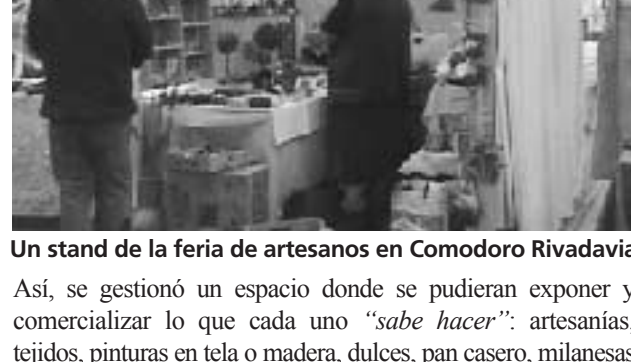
Un stand de la feria de artesanos en Comodoro Rivadavia

Así, se gestionó un espacio donde se pudieran exponer y comercializar lo que cada uno *"sabe hacer"*: artesanías, tejidos, pinturas en tela o madera, dulces, pan casero, milanesas